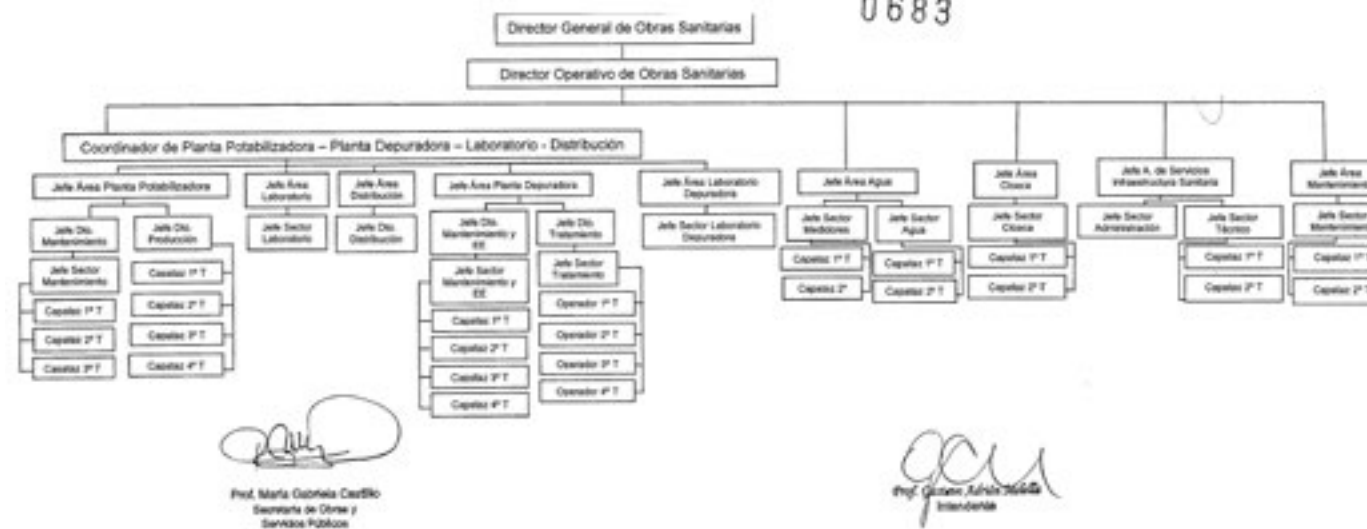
0683

Director General de Obras Sanitarias

Director Operativo de Obras Sanitarias

Coordinador de Planta Potabilizadora – Planta Depuradora – Laboratorio - Distribución

Jefe Área Planta Potabilizadora

Jefe Dto. Mantenimiento

Jefe Sector Mantenimiento

Capataz 1º T

Capataz 2º T

Capataz 3º T

Jefe Dto. Producción

Capataz 1º T

Capataz 2º T

Capataz 3º T

Capataz 4º T

Jefe Área Laboratorio

Jefe Sector Laboratorio

Jefe Área Distribución

Jefe Dto. Distribución

Jefe Área Planta Depuradora

Jefe Dto. Mantenimiento y EE

Jefe Sector Mantenimiento y EE

Capataz 1º T

Capataz 2º T

Capataz 3º T

Capataz 4º T

Jefe Dto. Tratamiento

Jefe Sector Tratamiento

Operador 1º T

Operador 2º T

Operador 3º T

Operador 4º T

Jefe Área Laboratorio Depuradora

Jefe Sector Laboratorio Depuradora

Jefe Área Agua

Jefe Sector Medidores

Capataz 1º T

Capataz 2º

Jefe Sector Agua

Capataz 1º T

Capataz 2º T

Jefe Área Cloaca

Jefe Sector Cloaca

Capataz 1º T

Capataz 2º T

Jefe A. de Servicios Infraestructura Sanitaria

Jefe Sector Administración

Jefe Sector Técnico

Capataz 1º T

Capataz 2º T

Jefe Área Mantenimiento

Jefe Sector Mantenimiento

Capataz 1º T

Capataz 2º T

Prof. María Gabriela Castillo
Secretaria de Obras y Servicios Públicos

Prof. Gustavo Adrián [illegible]
Intendente